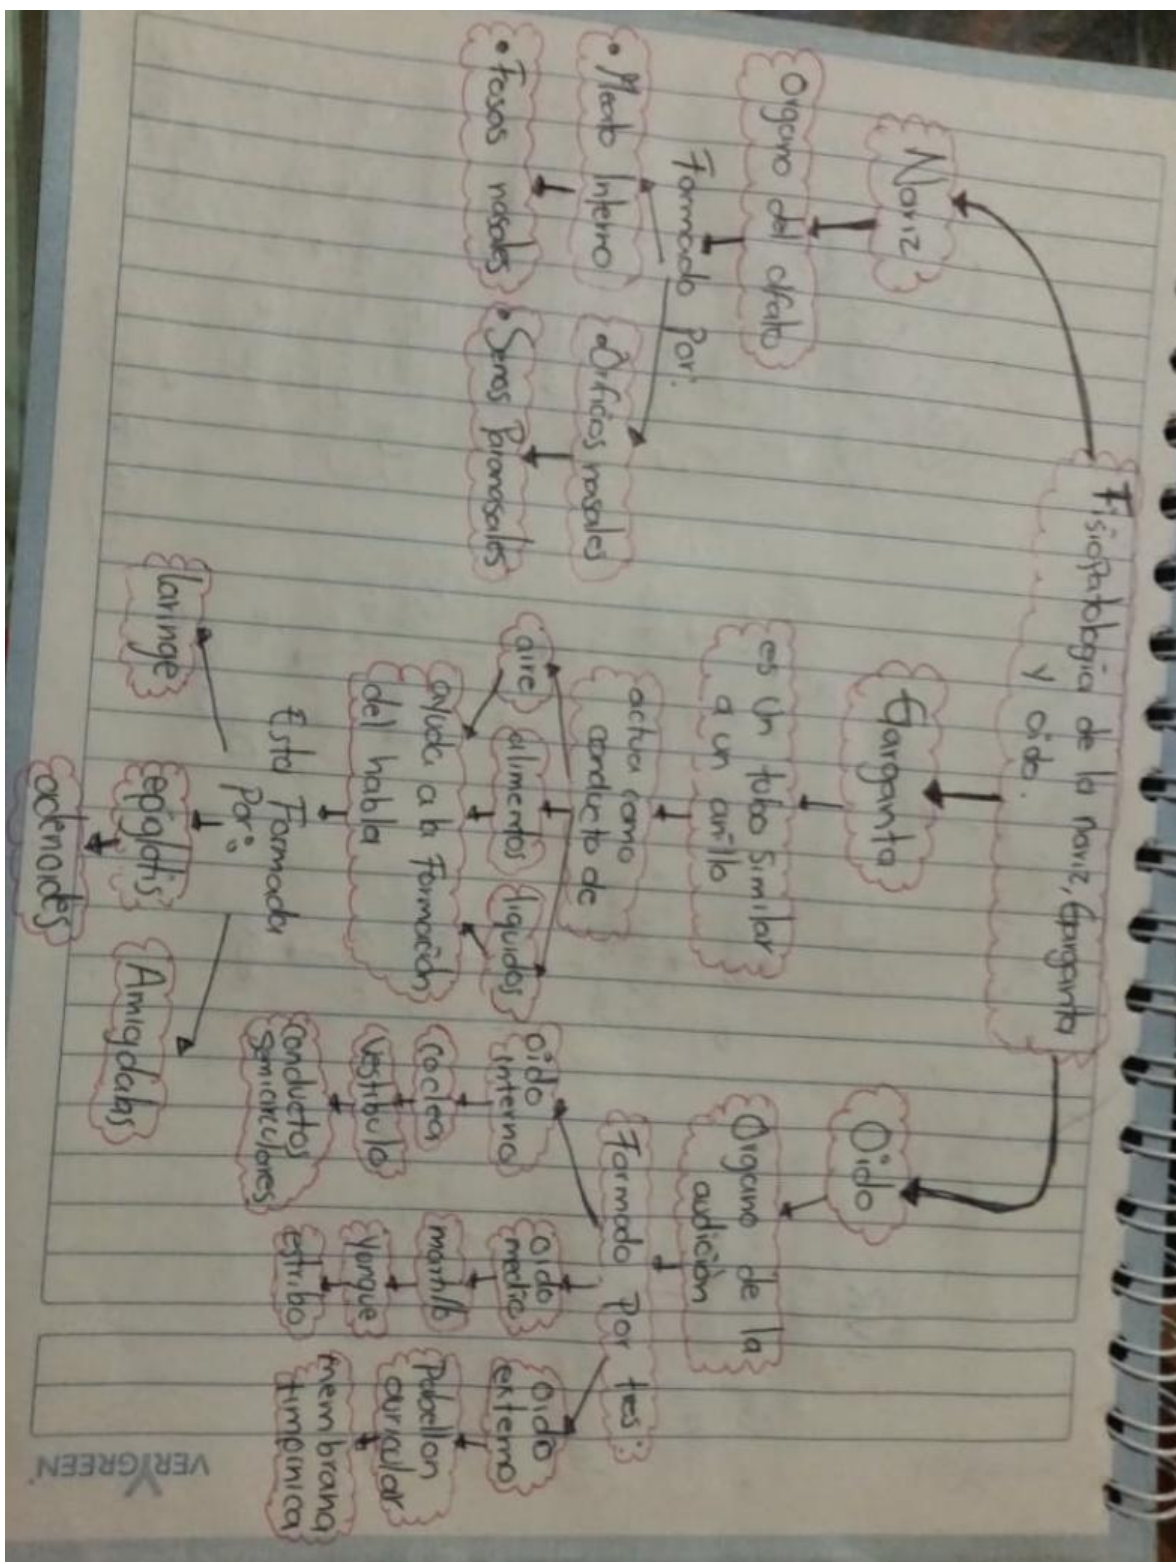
Fisiopatología de la nariz, Garganta y oído.

Nariz

Organo del olfato

Formado Por:

• Meato Interno

• Orificios nasales

• Fosas nasales

• Senos Paranasales

Garganta

es Un tubo similar a un anillo

actua como conducto de

aire

alimentos

liquidos

ayuda a la formación del habla

Esta Formada Por:

laringe

epiglotis

Amigdalas

adenoides

Oído

Organo de la audición

Formado Por tres:

oído interno

coclea

vestibulo

conductos semicirculares

oído medio

martillo

yunque

estribo

oído externo

Pabellon auricular

membrana timpanica

VERYGREEN